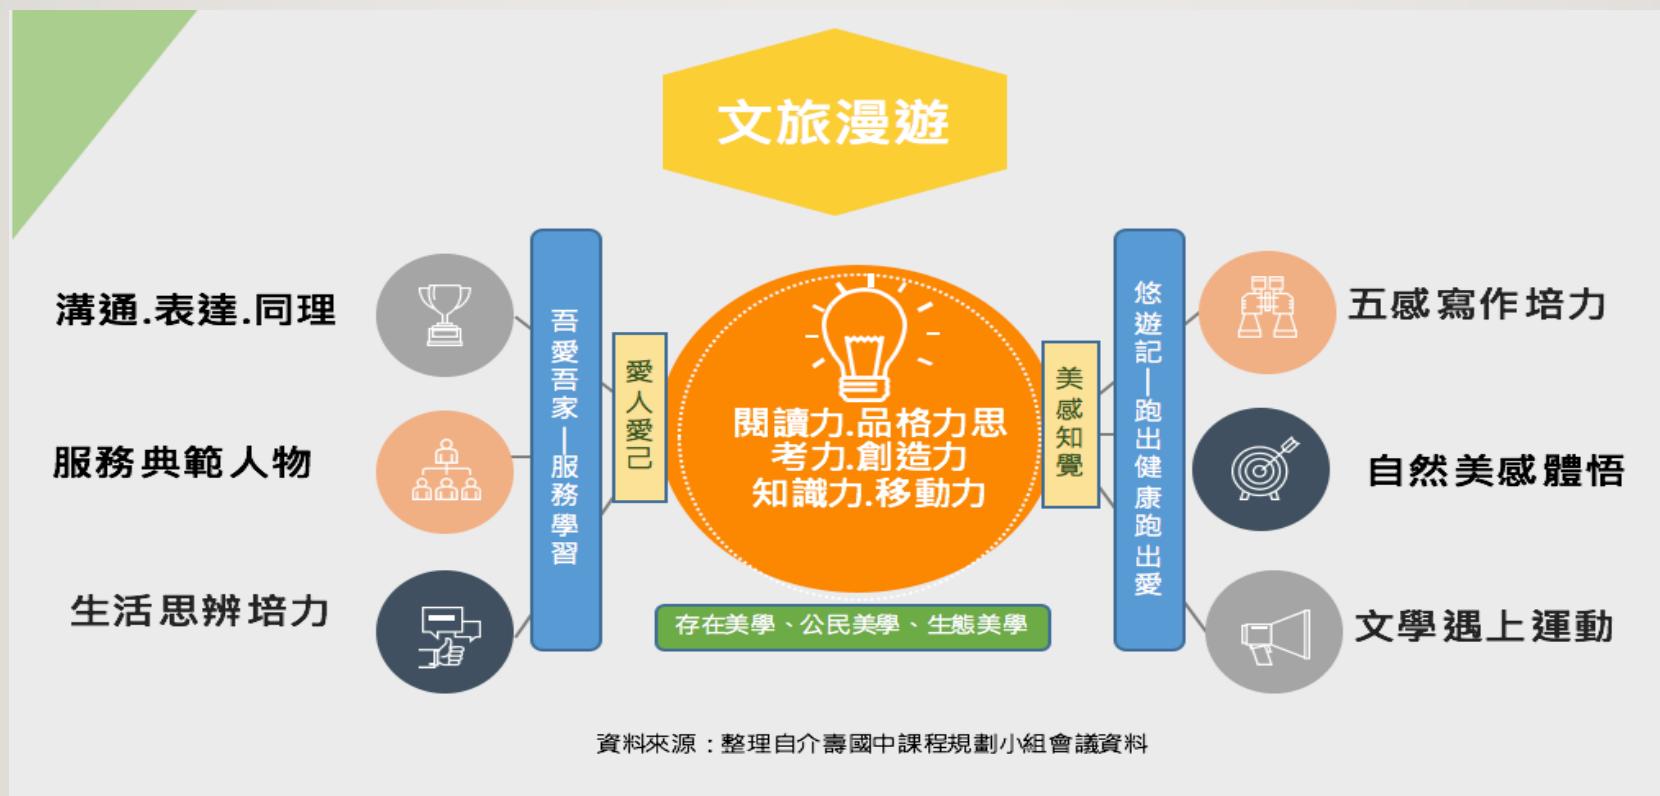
文旅漫遊

溝通.表達.同理

服務典範人物

生活思辨培力

吾愛吾家—服務學習

愛人愛己

閱讀力.品格力思考力.創造力知識力.移動力

美感知覺

悠遊記—跑出健康跑出愛

五感寫作培力

自然美感體悟

文學遇上運動

存在美學、公民美學、生態美學

資料來源：整理自介壽國中課程規劃小組會議資料